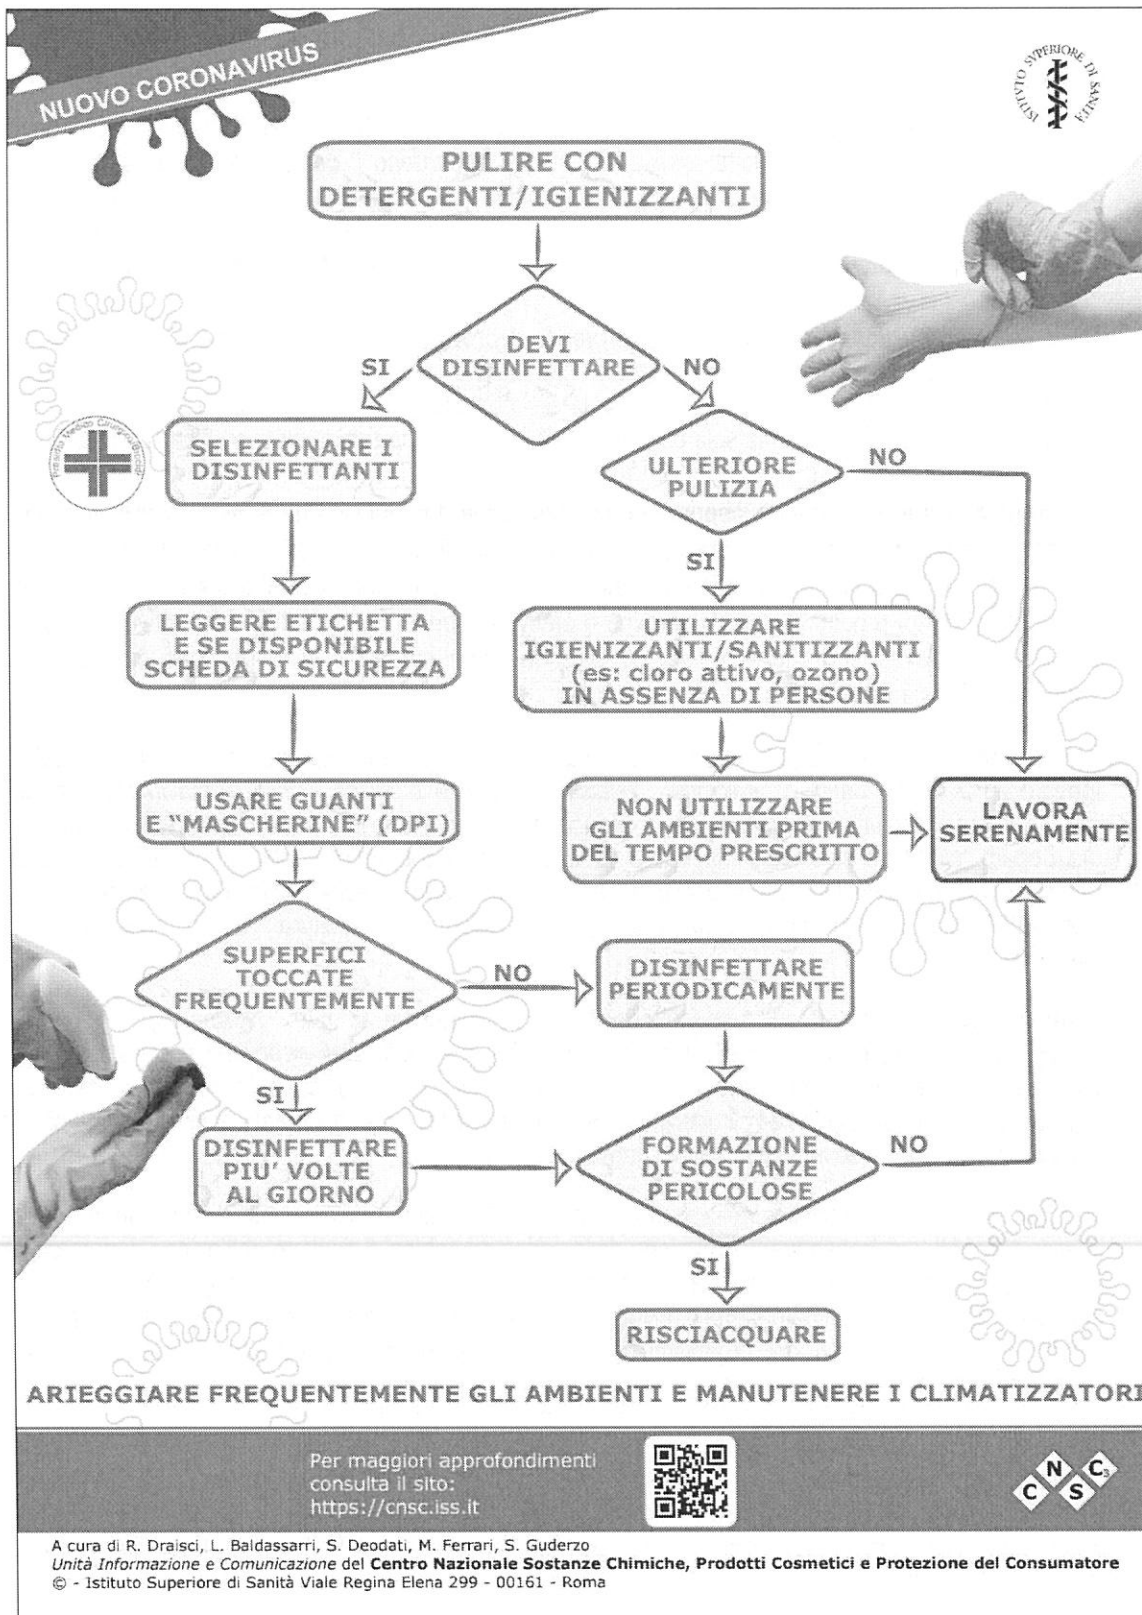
NUOVO CORONAVIRUS

ISTITUTO SUPERIORE DI SANITÀ

PULIRE CON DETERGENTI/IGIENIZZANTI

DEVI DISINFETTARE

SI

NO

SELEZIONARE I DISINFETTANTI

ULTERIORE PULIZIA

NO

SI

LEGGERE ETICHETTA E SE DISPONIBILE SCHEDA DI SICUREZZA

UTILIZZARE IGIENIZZANTI/SANITIZZANTI (es: cloro attivo, ozono) IN ASSENZA DI PERSONE

USARE GUANTI E "MASCHERINE" (DPI)

NON UTILIZZARE GLI AMBIENTI PRIMA DEL TEMPO PRESCRITTO

LAVORA SERENAMENTE

SUPERFICI TOCCATE FREQUENTEMENTE

NO

DISINFETTARE PERIODICAMENTE

SI

DISINFETTARE PIU' VOLTE AL GIORNO

FORMAZIONE DI SOSTANZE PERICOLOSE

NO

SI

RISCIACQUARE

ARIEGGIARE FREQUENTEMENTE GLI AMBIENTI E MANUTENERE I CLIMATIZZATORI

Per maggiori approfondimenti consulta il sito: https://cnsc.iss.it

C N S C

A cura di R. Draisci, L. Baldassarri, S. Deodati, M. Ferrari, S. Guderzo
Unità Informazione e Comunicazione del Centro Nazionale Sostanze Chimiche, Prodotti Cosmetici e Protezione del Consumatore
© - Istituto Superiore di Sanità Viale Regina Elena 299 - 00161 - Roma